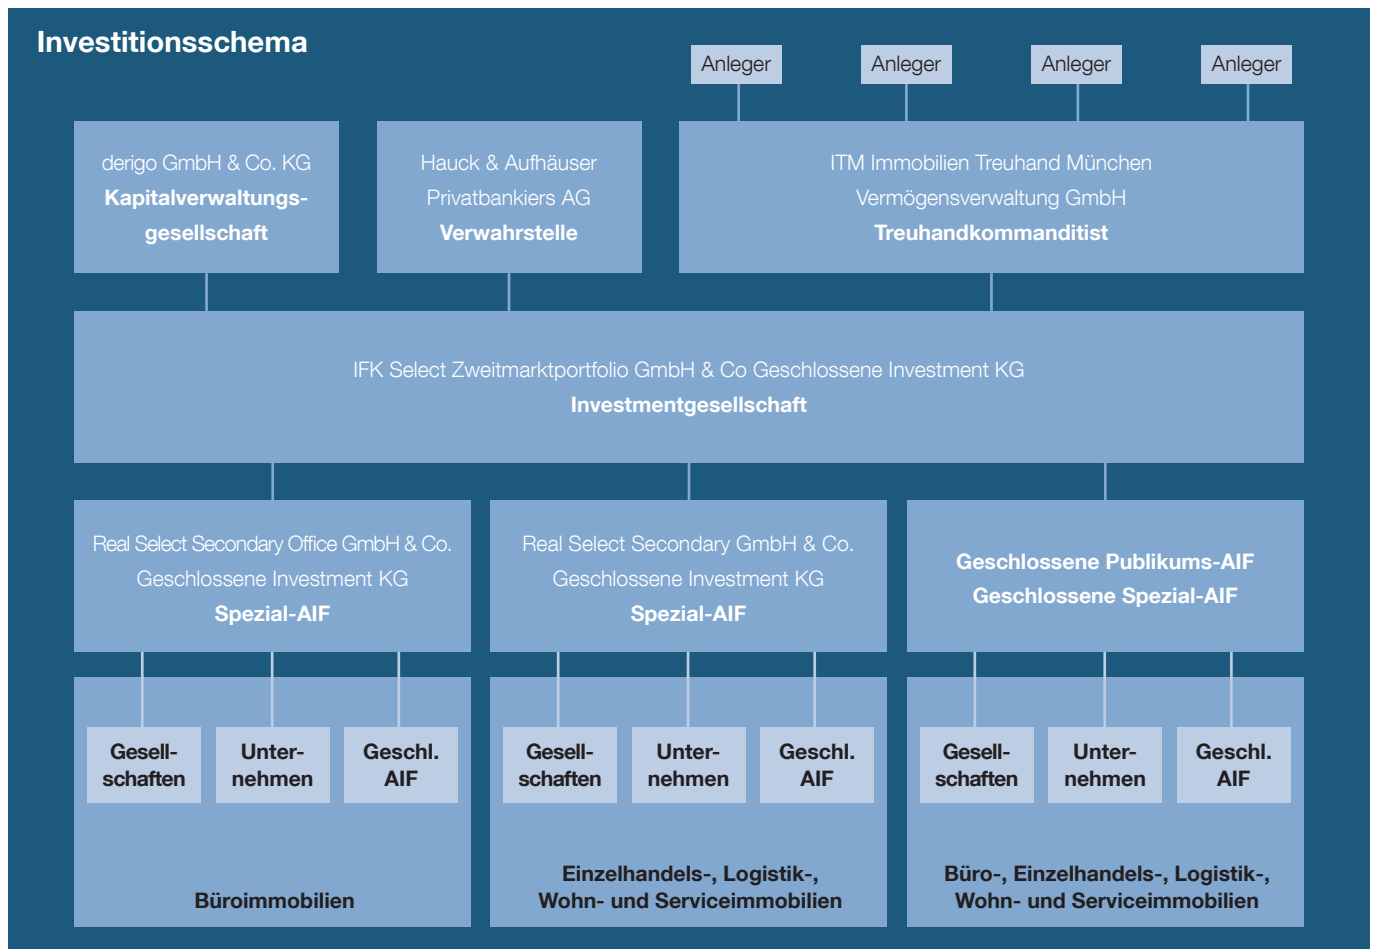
Investitionsschema

Anleger

Anleger

Anleger

Anleger

derigo GmbH & Co. KG
Kapitalverwaltungsgesellschaft

Hauck & Aufhäuser
Privatbankiers AG
Verwahrstelle

ITM Immobilien Treuhand München
Vermögensverwaltung GmbH
Treuhandkommanditist

IFK Select Zweitmarktportfolio GmbH & Co Geschlossene Investment KG
Investmentgesellschaft

Real Select Secondary Office GmbH & Co.
Geschlossene Investment KG
Spezial-AIF

Real Select Secondary GmbH & Co.
Geschlossene Investment KG
Spezial-AIF

Geschlossene Publikums-AIF
Geschlossene Spezial-AIF

Gesellschaften

Unternehmen

Geschl. AIF

Büroimmobilien

Gesellschaften

Unternehmen

Geschl. AIF

Einzelhandels-, Logistik-,
Wohn- und Serviceimmobilien

Gesellschaften

Unternehmen

Geschl. AIF

Büro-, Einzelhandels-, Logistik-,
Wohn- und Serviceimmobilien